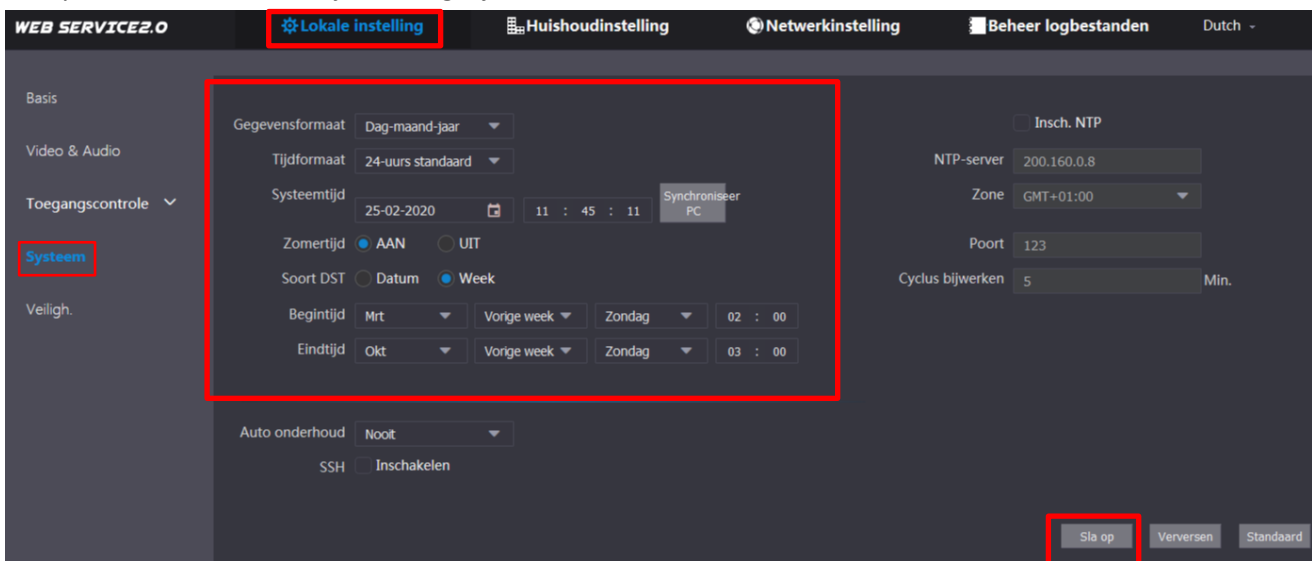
WEB SERVICE2.0 Lokale instelling Huishoudinstelling Netwerkinstelling Beheer logbestanden Dutch

Basis

Video & Audio

Toegangscontrole

Systeem

Veiligh.

Gegevensformaat Dag-maand-jaar

Tijdformaat 24-uurs standaard

Systeemtijd 25-02-2020 11 : 45 : 11 Synchroniseer PC

Zomertijd AAN UIT

Soort DST Datum Week

Begintijd Mrt Vorige week Zondag 02 : 00

Eindtijd Okt Vorige week Zondag 03 : 00

Auto onderhoud Nooit

SSH Inschakelen

Insch. NTP

NTP-server 200.160.0.8

Zone GMT+01:00

Poort 123

Cyclus bijwerken 5 Min.

Sla op Verversen Standaard